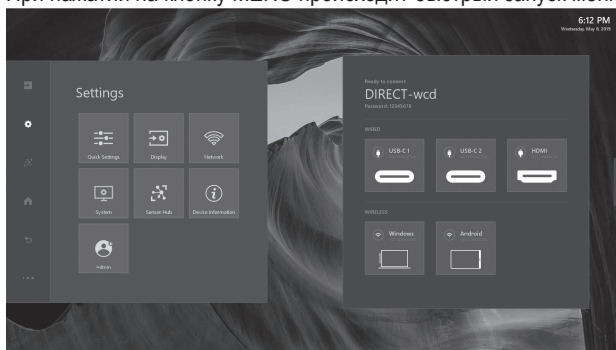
При нажатии на кнопку MENU происходит быстрый запуск мен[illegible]

6:12 PM
Wednesday, May 8, 2019

Settings

Quick Settings
Display
Network
System
Sensor Hub
Device Information
Admin

Ready to connect
DIRECT-wcd
Password: 12345678

WIRED
USB-C 1
USB-C 2
HDMI

WIRELESS
Windows
Android